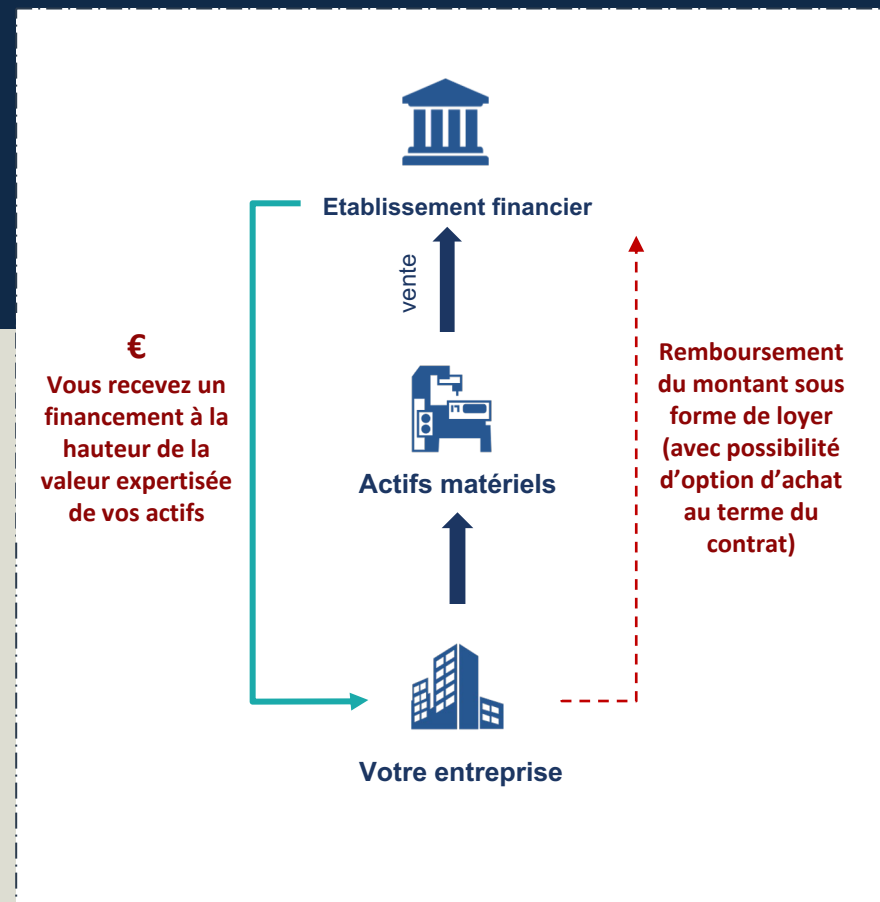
Etablissement financier

vente

€
Vous recevez un financement à la hauteur de la valeur expertisée de vos actifs

Actifs matériels

Remboursement du montant sous forme de loyer (avec possibilité d’option d’achat au terme du contrat)

Votre entreprise